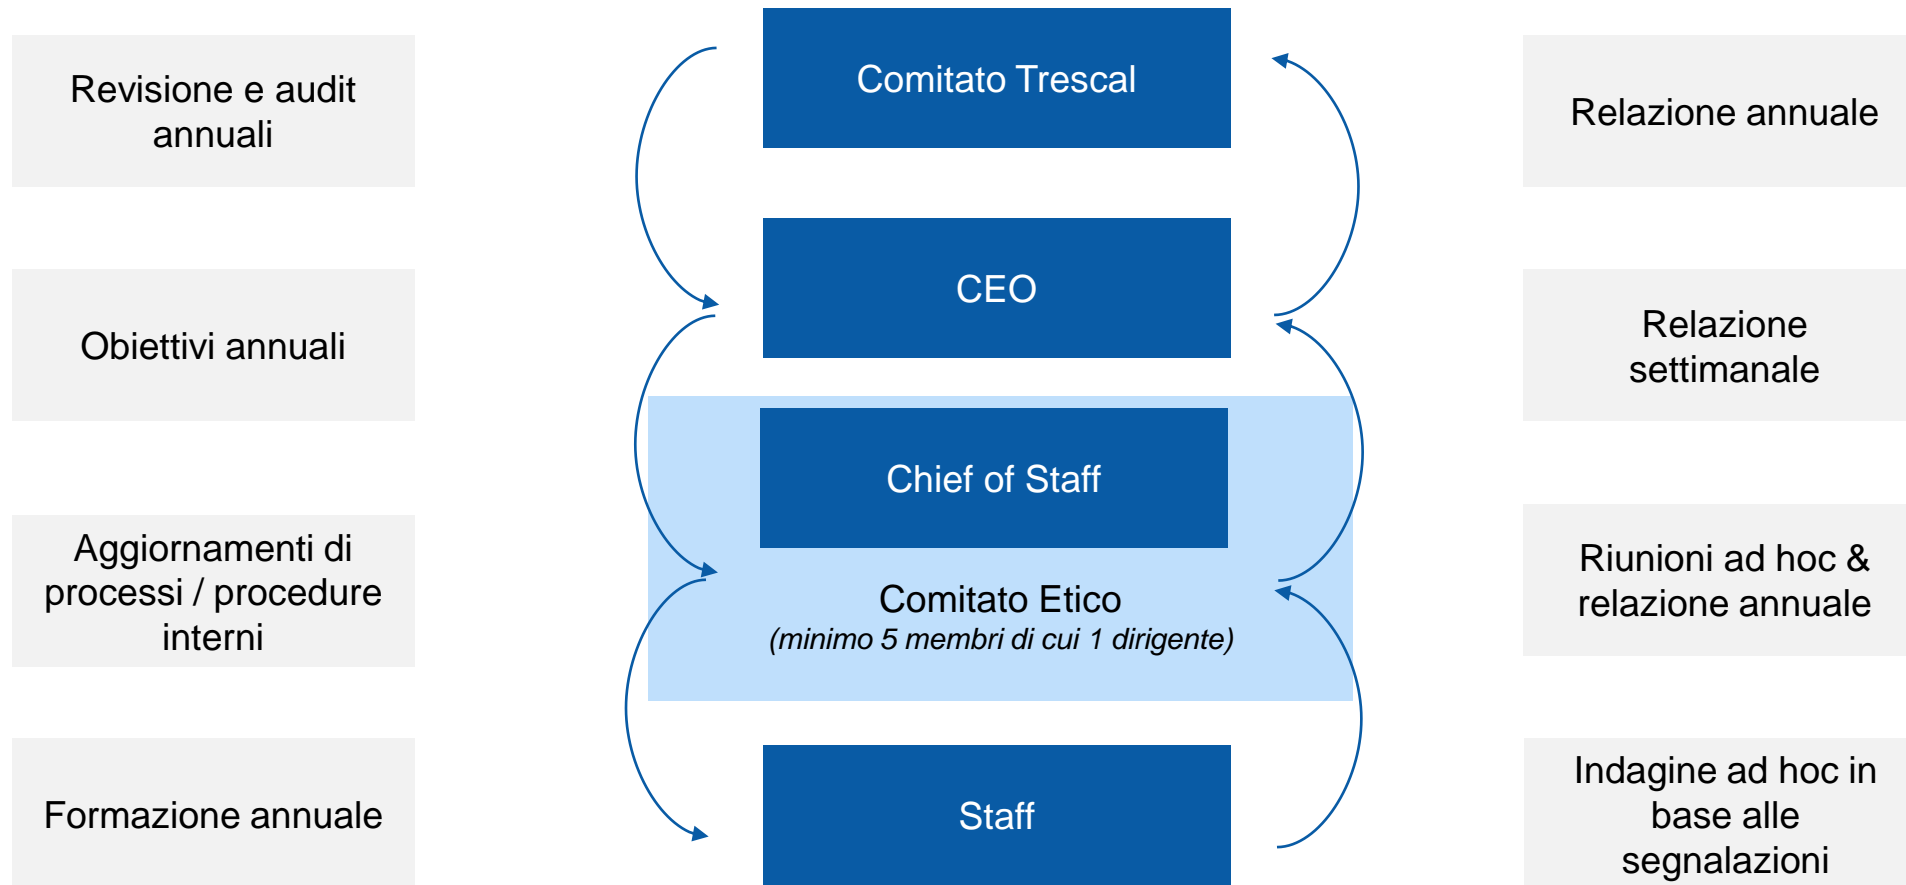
Revisione e audit annuali

Obiettivi annuali

Aggiornamenti di processi / procedure interni

Formazione annuale

Comitato Trescal

CEO

Chief of Staff

Comitato Etico
(minimo 5 membri di cui 1 dirigente)

Staff

Relazione annuale

Relazione settimanale

Riunioni ad hoc & relazione annuale

Indagine ad hoc in base alle segnalazioni